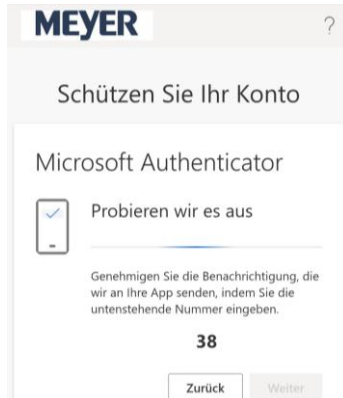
MEYER

?

Schützen Sie Ihr Konto

Microsoft Authenticator

Probieren wir es aus

Genehmigen Sie die Benachrichtigung, die wir an Ihre App senden, indem Sie die untenstehende Nummer eingeben.

38

Zurück

Weiter